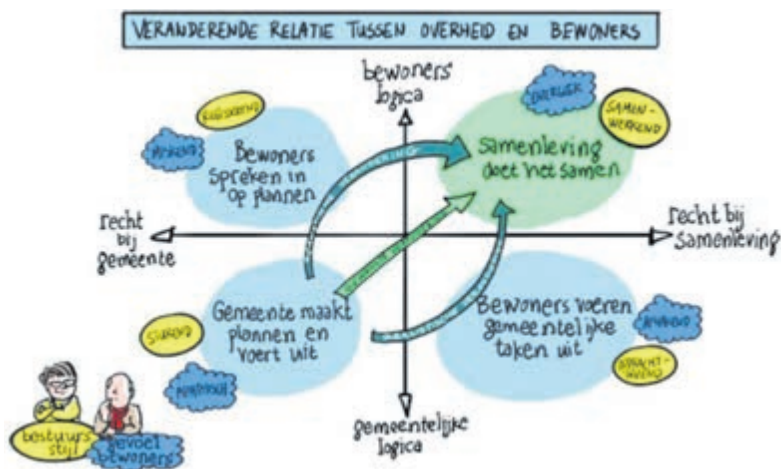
VERANDERENDE RELATIE TUSSEN OVERHEID EN BEWONERS

bewoners logica

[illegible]

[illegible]

Bewoners spreken in op plannen

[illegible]

SAMEN-WERKEND

Samenleving doet het samen

recht bij gemeente

recht bij samenleving

Gemeente maakt plannen en voert uit

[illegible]

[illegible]

Bewoners voeren gemeentelijke taken uit

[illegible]

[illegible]

gemeentelijke logica

bestuurs stijl

gevoel bewoners